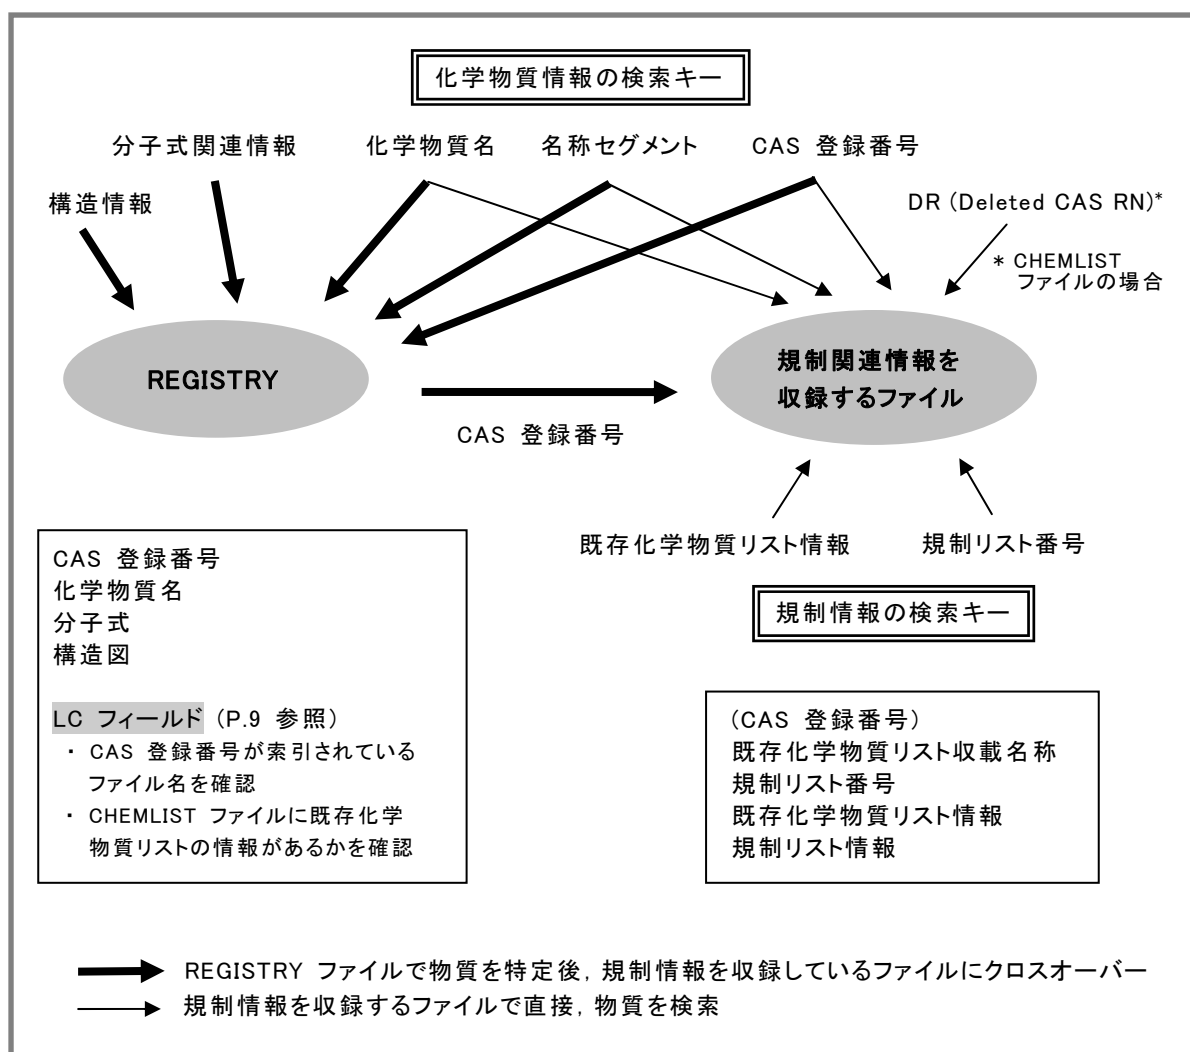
化学物質情報の検索キー

分子式関連情報　化学物質名　名称セグメント　CAS 登録番号

構造情報

DR (Deleted CAS RN)*

* CHEMLIST ファイルの場合

REGISTRY

規制関連情報を収録するファイル

CAS 登録番号

既存化学物質リスト情報　規制リスト番号

規制情報の検索キー

CAS 登録番号
化学物質名
分子式
構造図

LC フィールド（P.9 参照）
・ CAS 登録番号が索引されているファイル名を確認
・ CHEMLIST ファイルに既存化学物質リストの情報があるかを確認

（CAS 登録番号）
既存化学物質リスト収載名称
規制リスト番号
既存化学物質リスト情報
規制リスト情報

REGISTRY ファイルで物質を特定後，規制情報を収録しているファイルにクロスオーバー
規制情報を収録するファイルで直接，物質を検索